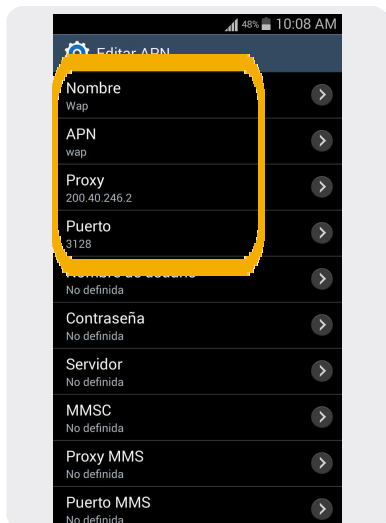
48% 10:08 AM

Editar APN

Nombre
Wap

APN
wap

Proxy
200.40.246.2

Puerto
3128

Nombre de usuario
No definida

Contraseña
No definida

Servidor
No definida

MMSC
No definida

Proxy MMS
No definida

Puerto MMS
No definida